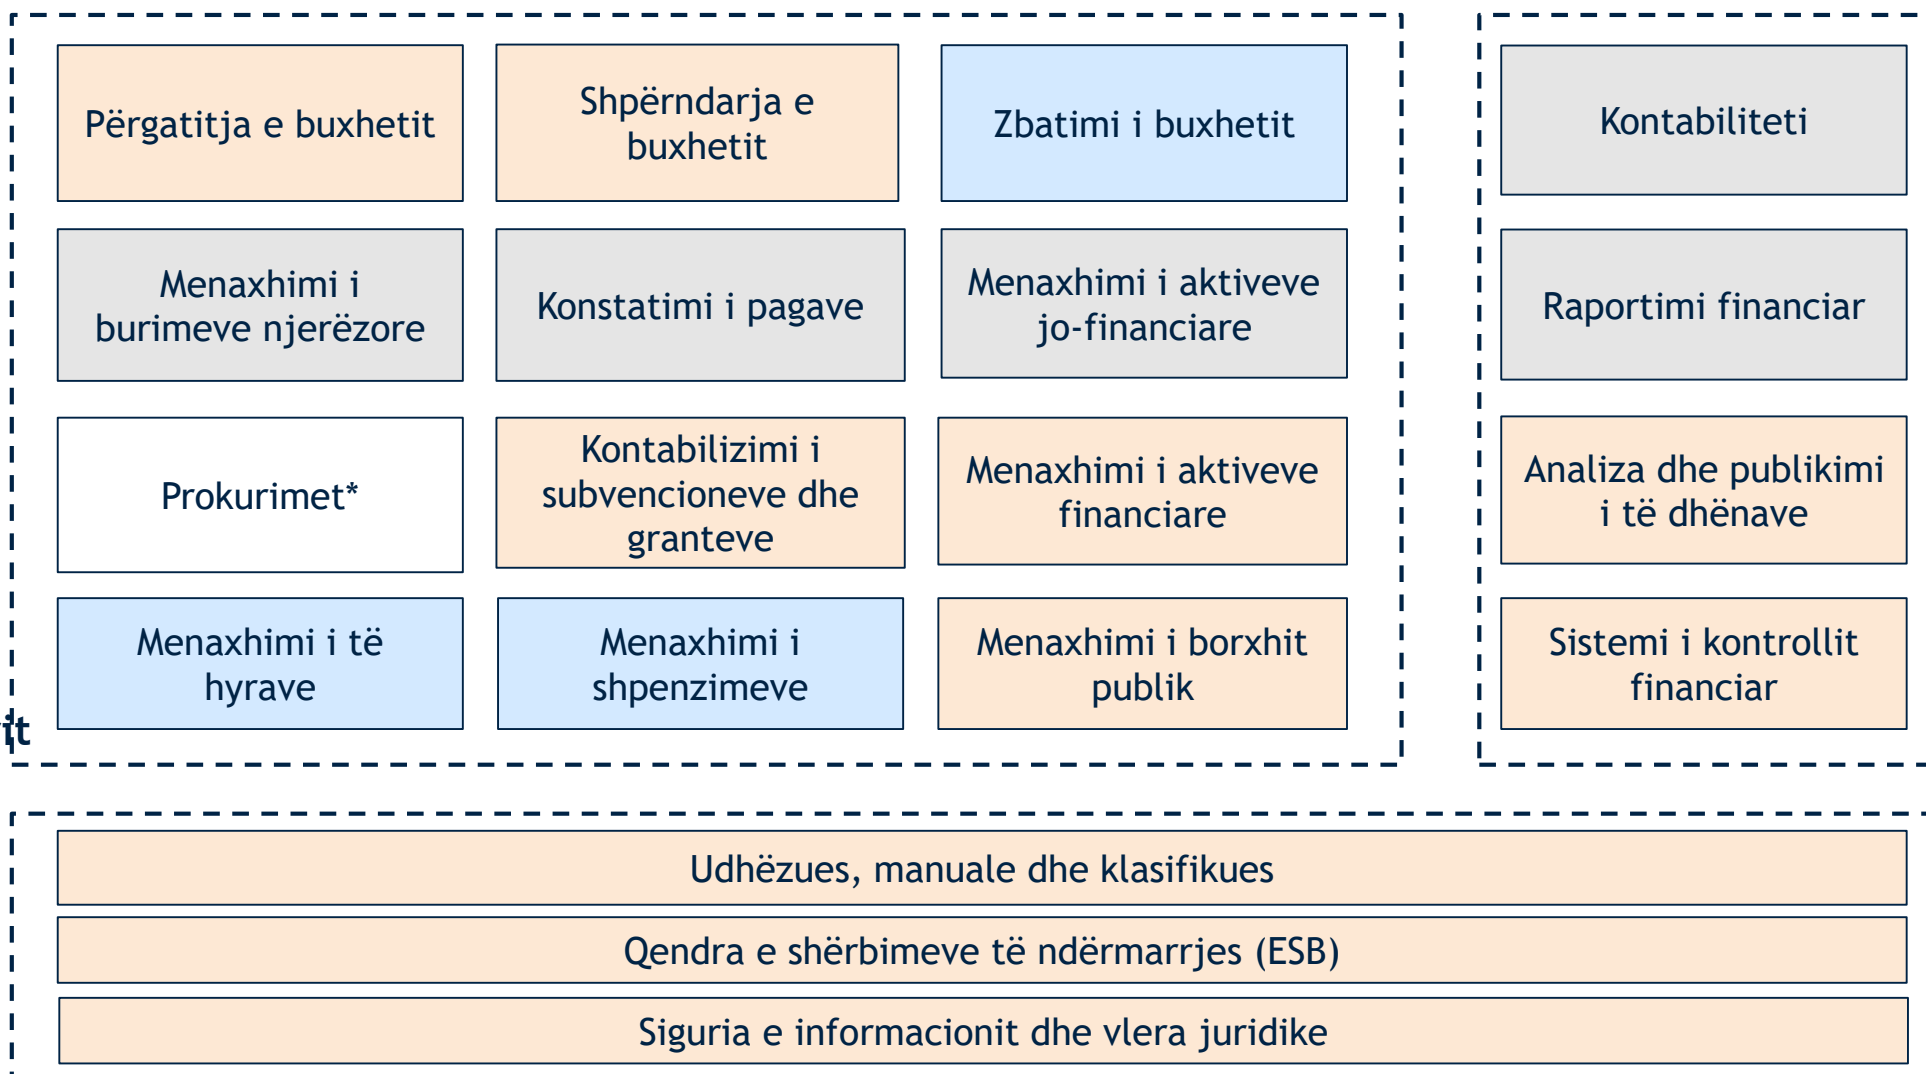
Përgatitja e buxhetit

Shpërndarja e buxhetit

Zbatimi i buxhetit

Kontabiliteti

Menaxhimi i burimeve njerëzore

Konstatimi i pagave

Menaxhimi i aktiveve jo-financiare

Raportimi financiar

Prokurimet*

Kontabilizimi i subvencioneve dhe granteve

Menaxhimi i aktiveve financiare

Analiza dhe publikimi i të dhënave

Menaxhimi i të hyrave

Menaxhimi i shpenzimeve

Menaxhimi i borxhit publik

Sistemi i kontrollit financiar

it

Udhëzues, manuale dhe klasifikues

Qendra e shërbimeve të ndërmarrjes (ESB)

Siguria e informacionit dhe vlera juridike